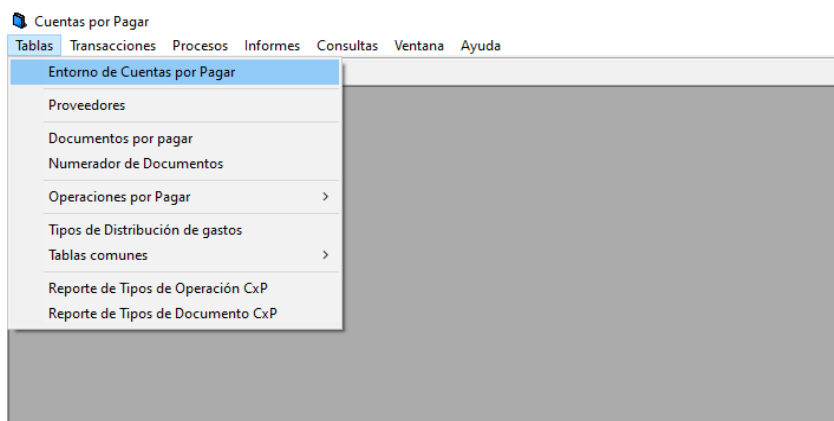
Cuentas por Pagar

Tablas Transacciones Procesos Informes Consultas Ventana Ayuda

Entorno de Cuentas por Pagar

Proveedores

Documentos por pagar
Numerador de Documentos

Operaciones por Pagar >

Tipos de Distribución de gastos
Tablas comunes >

Reporte de Tipos de Operación CxP
Reporte de Tipos de Documento CxP